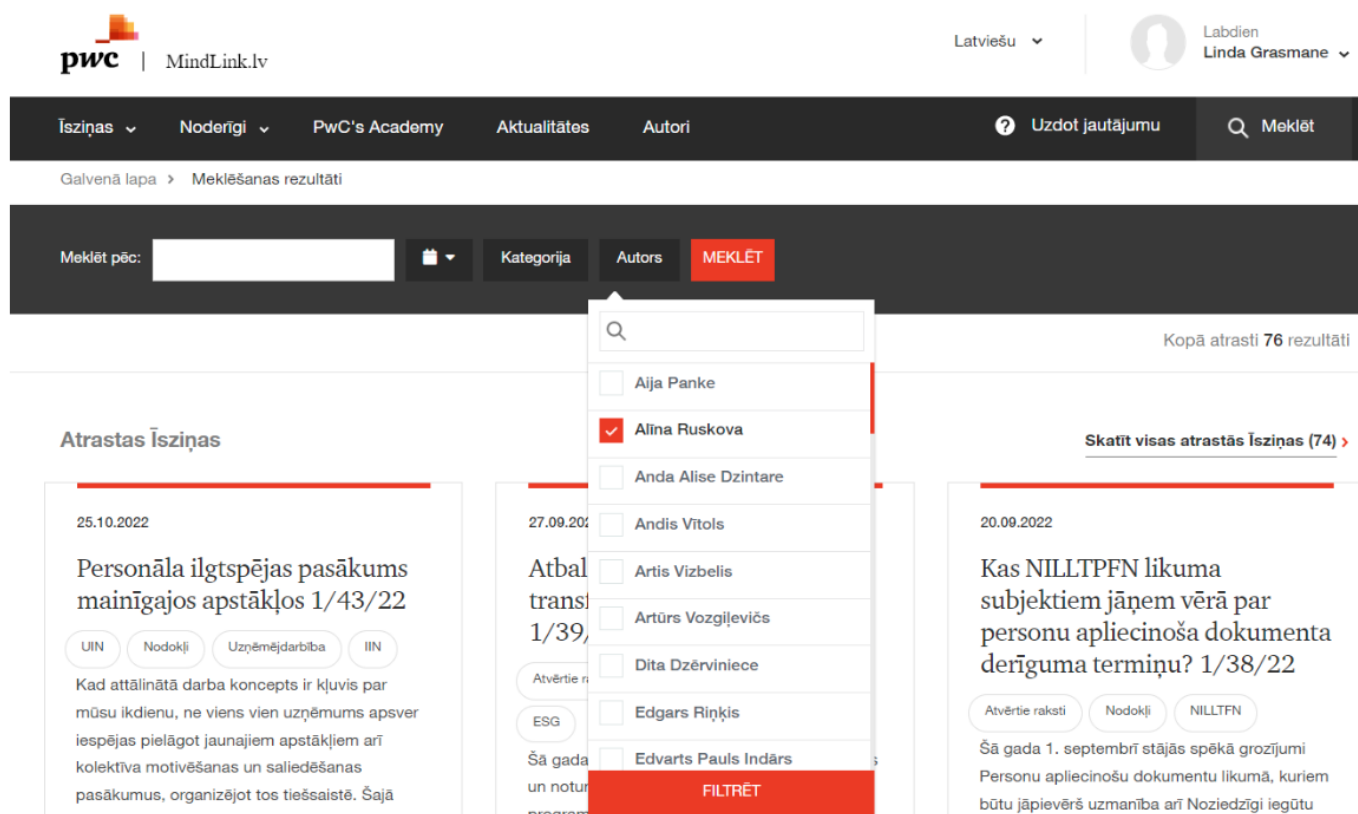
pwc | MindLink.lv

Latviešu

Labdien
Linda Grasmane

Īsziņas  Noderīgi  PwC's Academy  Aktualitātes  Autori

Uzdot jautājumu

Meklēt

Galvenā lapa > Meklēšanas rezultāti

Meklēt pēc:

Kategorija

Autors

MEKLĒT

Kopā atrasti 76 rezultāti

Atrastas Īsziņas

Skatīt visas atrastās Īsziņas (74) ›

Aija Panke
Alīna Ruskova
Anda Alise Dzintare
Andis Vītols
Artis Vizbelis
Artūrs Vozgiļevičs
Dita Dzērviniece
Edgars Riņķis
Edvarts Pauls Indārs

FILTRĒT

25.10.2022

Personāla ilgtspējas pasākums mainīgajos apstākļos 1/43/22

UIN  Nodokļi  Uzņēmējdarbība  IIN

Kad attālinātā darba koncepts ir kļuvis par mūsu ikdienu, ne viens vien uzņēmums apsver iespējas pielāgot jaunajiem apstākļiem arī kolektīva motivēšanas un saliedēšanas pasākumus, organizējot tos tiešsaistē. Šajā

27.09.202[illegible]

Atbal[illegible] transf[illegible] 1/39/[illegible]

Atvērtie ra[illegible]

ESG

Šā gada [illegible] un notur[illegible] program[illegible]

20.09.2022

Kas NILLTPFN likuma subjektiem jāņem vērā par personu apliecinoša dokumenta derīguma termiņu? 1/38/22

Atvērtie raksti  Nodokļi  NILLTFN

Šā gada 1. septembrī stājās spēkā grozījumi Personu apliecinošu dokumentu likumā, kuriem būtu jāpievērš uzmanība arī Noziedzīgi iegūtu